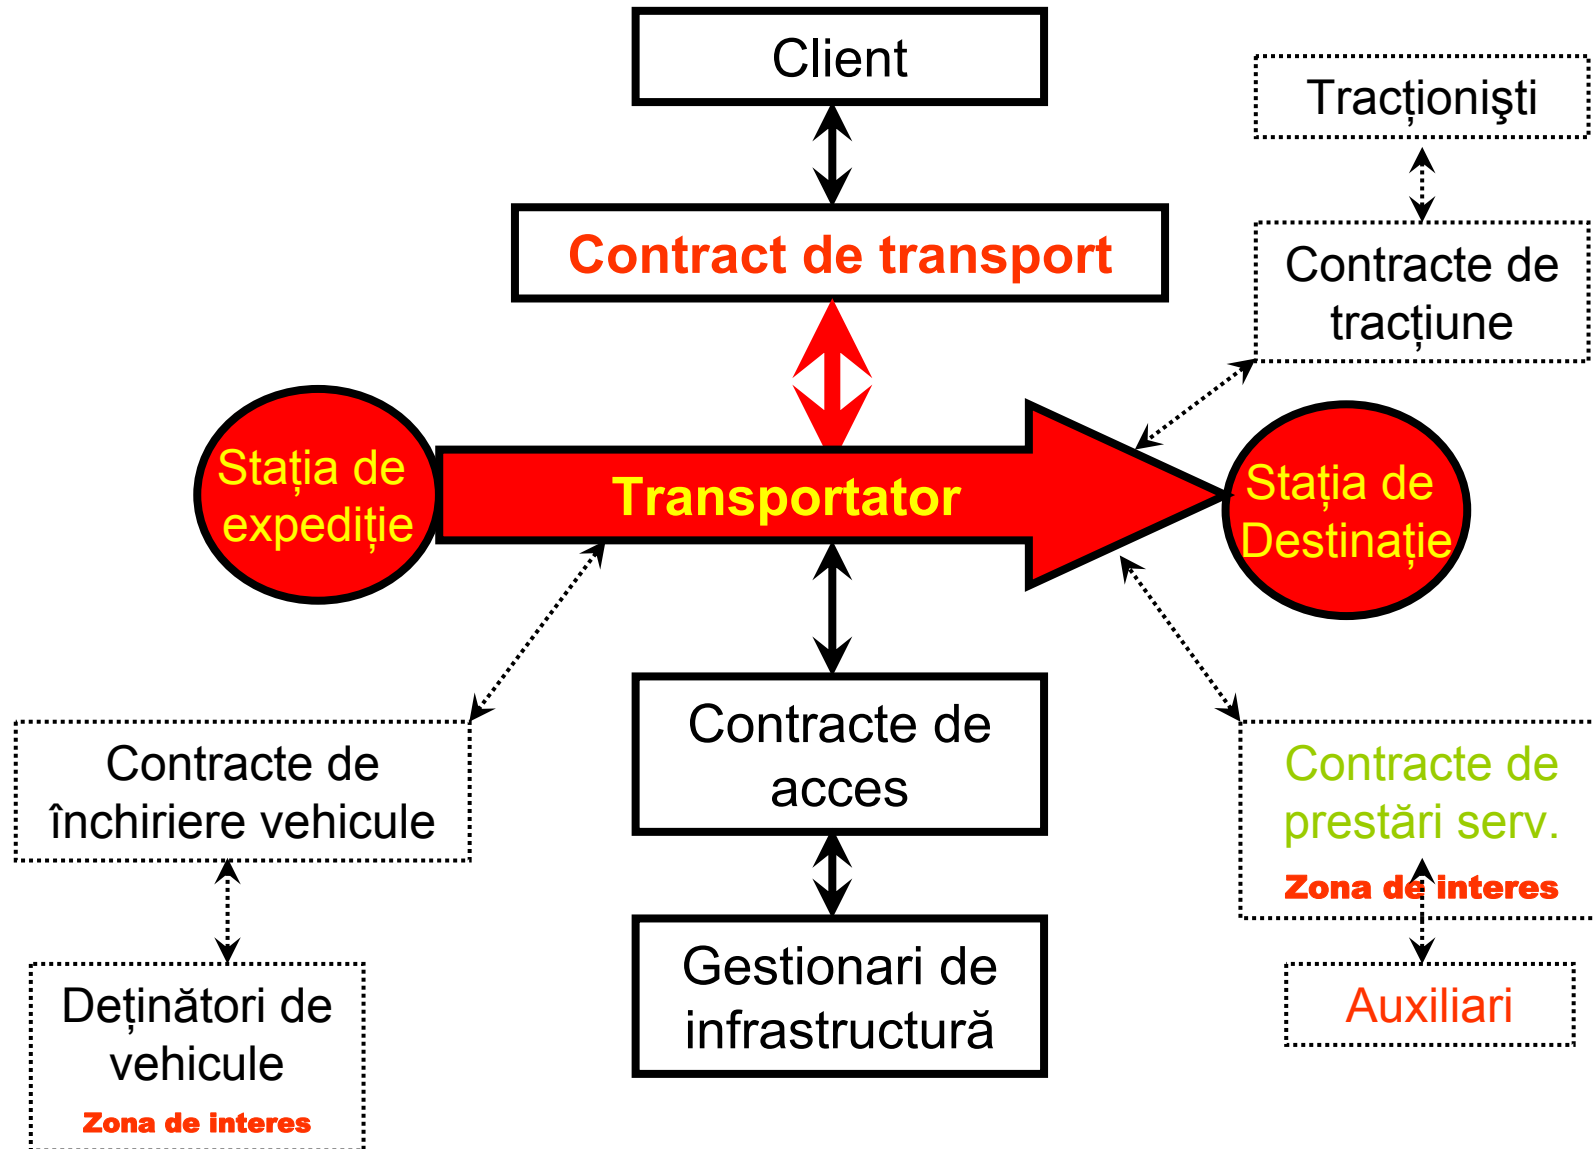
Client

Contract de transport

Tracționişti

Contracte de tracțiune

Stația de expediție

Transportator

Stația de Destinație

Contracte de închiriere vehicule

Contracte de acces

Contracte de prestări serv.

Zona de interes

Deținători de vehicule

Zona de interes

Gestionari de infrastructură

Auxiliari